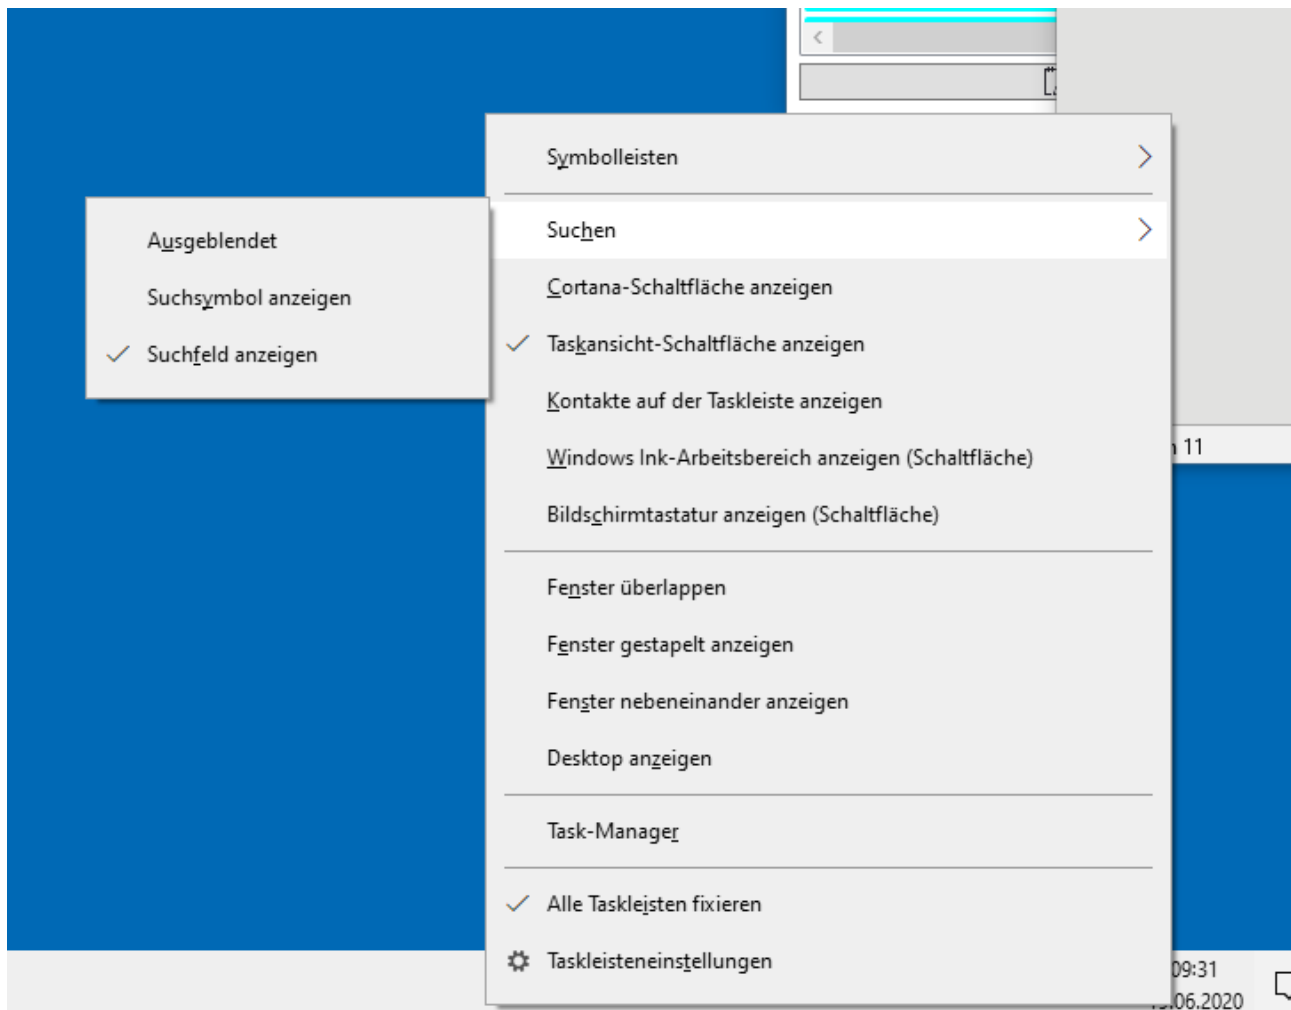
Ausgeblendet

Suchsymbol anzeigen

Suchfeld anzeigen

Symbolleisten

Suchen

Cortana-Schaltfläche anzeigen

Taskansicht-Schaltfläche anzeigen

Kontakte auf der Taskleiste anzeigen

Windows Ink-Arbeitsbereich anzeigen (Schaltfläche)

Bildschirmtastatur anzeigen (Schaltfläche)

Fenster überlappen

Fenster gestapelt anzeigen

Fenster nebeneinander anzeigen

Desktop anzeigen

Task-Manager

Alle Taskleisten fixieren

Taskleisteneinstellungen

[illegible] 11

09:31

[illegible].06.2020